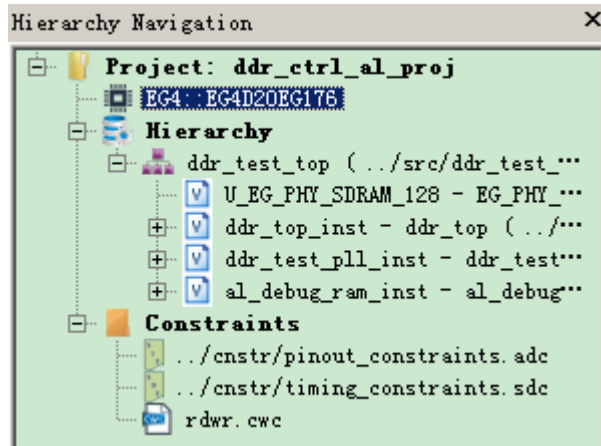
Hierarchy Navigation ×

Project: ddr_ctrl_al_proj
EG4::EG4D20EG176
Hierarchy
ddr_test_top ( ../src/ddr_test_…
U_EG_PHY_SDRAM_128 - EG_PHY_…
ddr_top_inst - ddr_top ( ../…
ddr_test_pll_inst - ddr_test…
al_debug_ram_inst - al_debug…
Constraints
../cnstr/pinout_constraints.adc
../cnstr/timing_constraints.sdc
rdwr.cwc